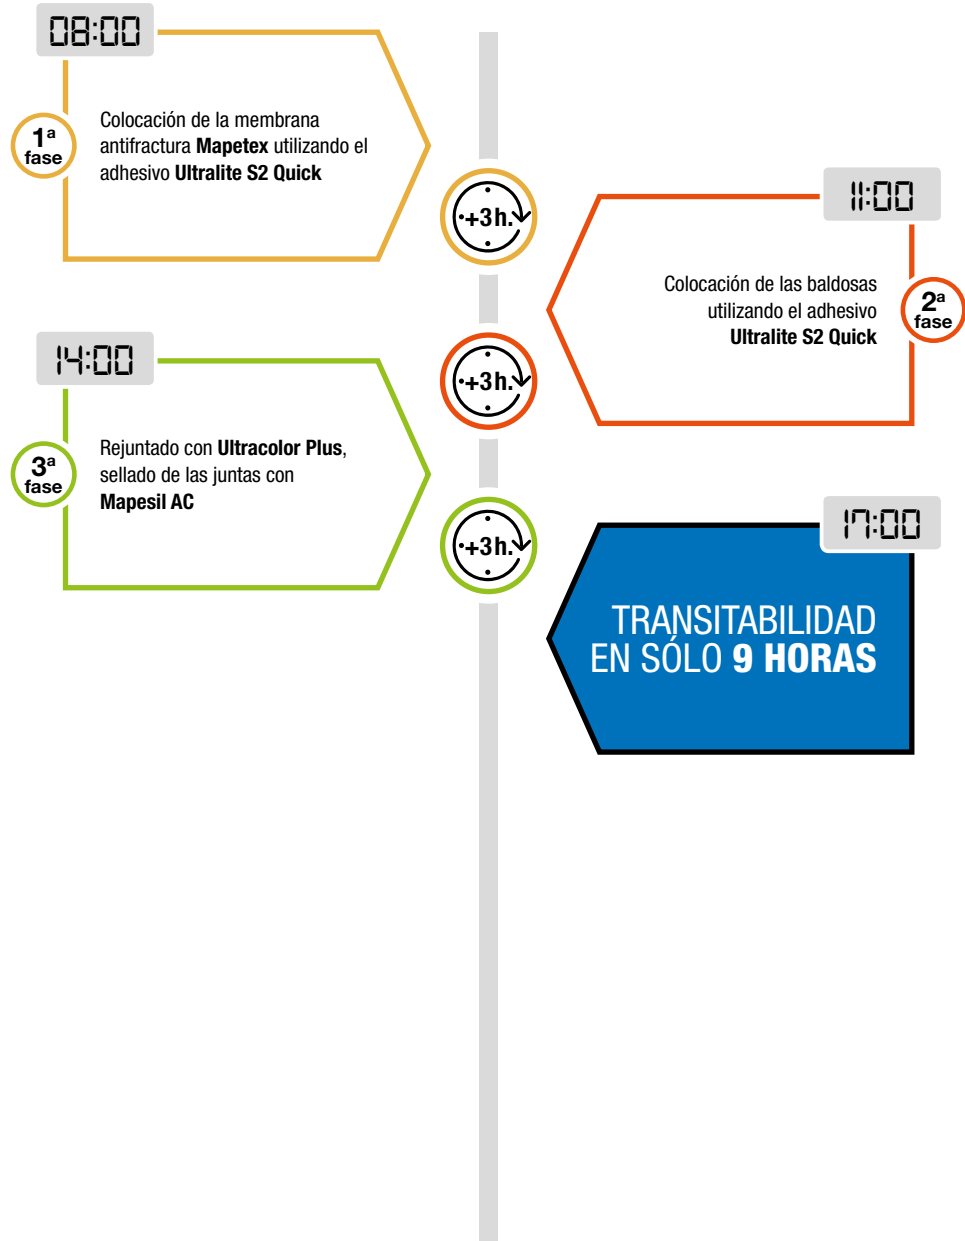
08:00

1ª fase

Colocación de la membrana antifractura Mapetex utilizando el adhesivo Ultralite S2 Quick

+3h.

11:00

2ª fase

Colocación de las baldosas utilizando el adhesivo Ultralite S2 Quick

14:00

+3h.

3ª fase

Rejuntado con Ultracolor Plus, sellado de las juntas con Mapesil AC

+3h.

17:00

TRANSITABILIDAD EN SÓLO 9 HORAS